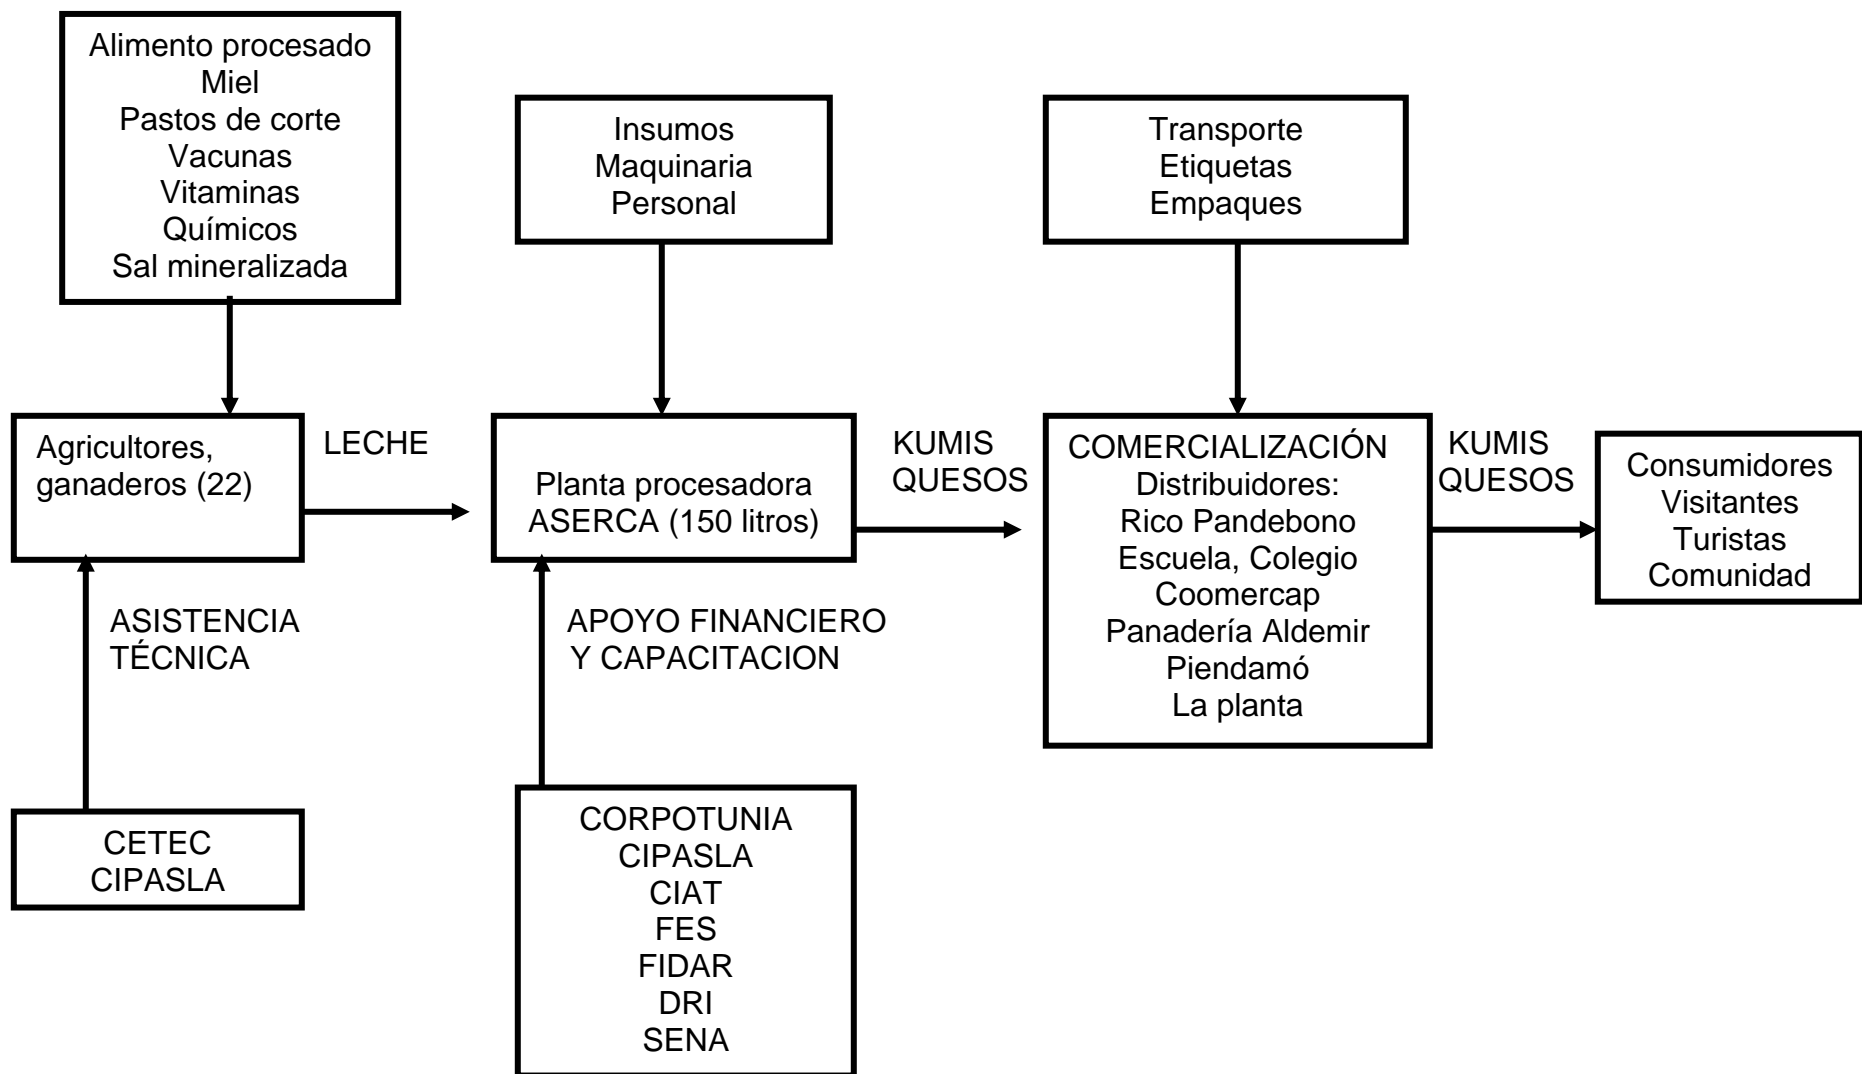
Alimento procesado
Miel
Pastos de corte
Vacunas
Vitaminas
Químicos
Sal mineralizada

Insumos
Maquinaria
Personal

Transporte
Etiquetas
Empaques

Agricultores, ganaderos (22)

LECHE

Planta procesadora
ASERCA (150 litros)

KUMIS
QUESOS

COMERCIALIZACIÓN
Distribuidores:
Rico Pandebono
Escuela, Colegio
Coomercap
Panadería Aldemir
Piendamó
La planta

KUMIS
QUESOS

Consumidores
Visitantes
Turistas
Comunidad

ASISTENCIA
TÉCNICA

APOYO FINANCIERO
Y CAPACITACION

CETEC
CIPASLA

CORPOTUNIA
CIPASLA
CIAT
FES
FIDAR
DRI
SENA